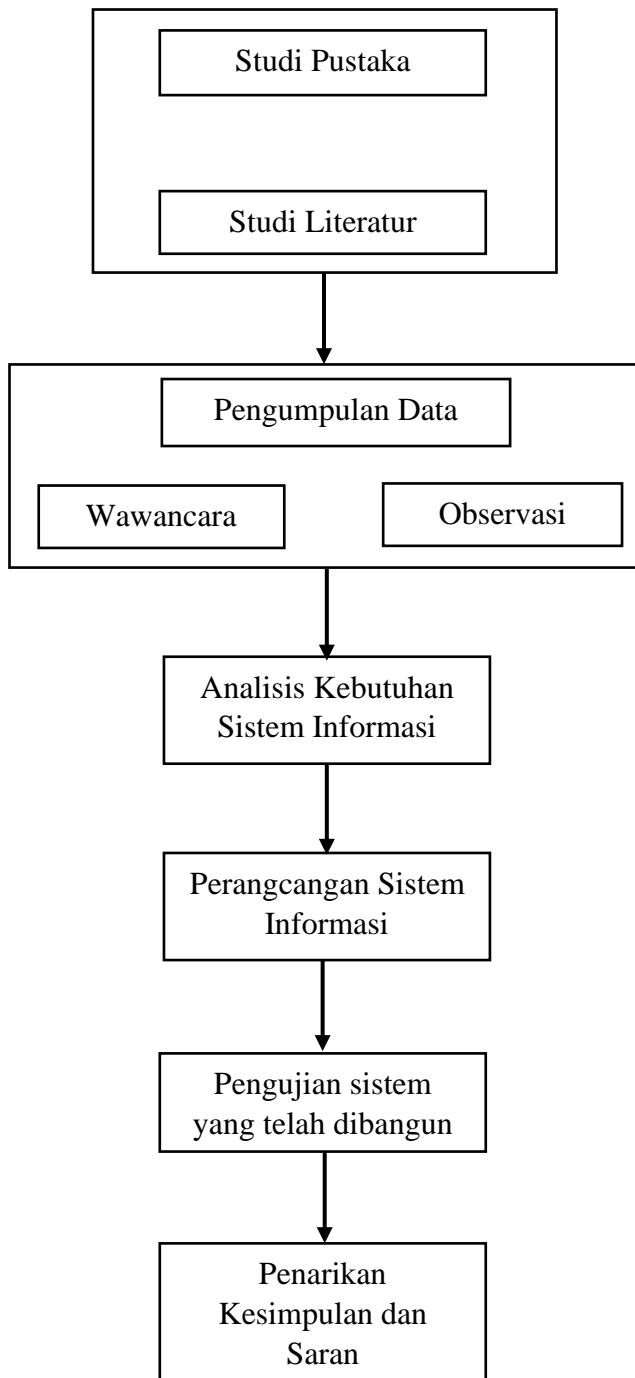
Studi Pustaka

Studi Literatur

Pengumpulan Data

Wawancara

Observasi

Analisis Kebutuhan Sistem Informasi

Perangcangan Sistem Informasi

Pengujian sistem yang telah dibangun

Penarikan Kesimpulan dan Saran